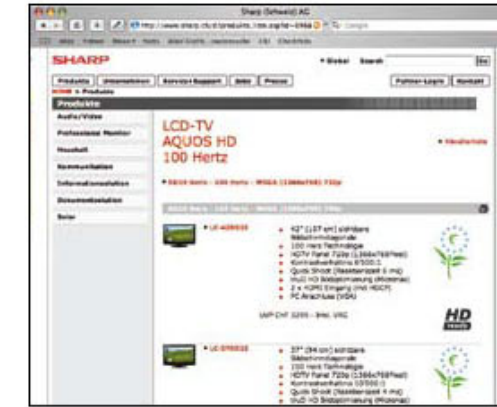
Sharp (Schweiz) AG

SHARP

Global Search Go

Produkte Unternehmen Service+Support Jobs Presse Partner-Login Kontakt

Produkte

Audio/Video
Professional Monitor
Haushalt
Kommunikation
Informationsanzeige
Dokumentenlösungen
Solar

LCD-TV
AQUOS HD
100 Hertz

Aktuelles

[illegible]

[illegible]

LC-42XD1E

42" (107 cm) sichtbare Bilddiagonale
100 Hertz Technologie
HDTV Panel 720p (1366x768 Pixel)
Kontrastverhältnis 6'000:1
Quick Shoot (Reaktionszeit 6 ms)
Wide Bildabtastwinkel (Horizontal)
2 x HDMI Eingang (mit HDCP)
PC Anschluss (VGA)

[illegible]

HD ready

LC-37XD1E

37" (94 cm) sichtbare Bilddiagonale
100 Hertz Technologie
HDTV Panel 720p (1366x768 Pixel)
Kontrastverhältnis 10'000:1
Quick Shoot (Reaktionszeit 4 ms)
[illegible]